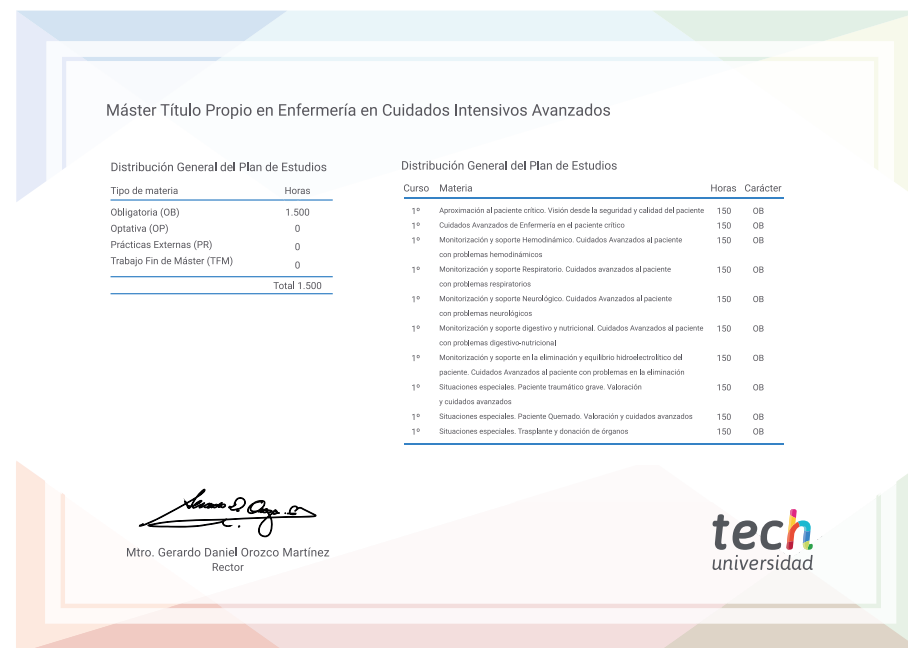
Máster Título Propio en Enfermería en Cuidados Intensivos Avanzados

Distribución General del Plan de Estudios

| Tipo de materia | Horas |
|---|---|
| Obligatoria (OB) | 1.500 |
| Optativa (OP) | 0 |
| Prácticas Externas (PR) | 0 |
| Trabajo Fin de Máster (TFM) | 0 |
| | Total 1.500 |

Distribución General del Plan de Estudios

| Curso | Materia | Horas | Carácter |
|---|---|---|---|
| 1º | Aproximación al paciente crítico. Visión desde la seguridad y calidad del paciente | 150 | OB |
| 1º | Cuidados Avanzados de Enfermería en el paciente crítico | 150 | OB |
| 1º | Monitorización y soporte Hemodinámico. Cuidados Avanzados al paciente con problemas hemodinámicos | 150 | OB |
| 1º | Monitorización y soporte Respiratorio. Cuidados avanzados al paciente con problemas respiratorios | 150 | OB |
| 1º | Monitorización y soporte Neurológico. Cuidados Avanzados al paciente con problemas neurológicos | 150 | OB |
| 1º | Monitorización y soporte digestivo y nutricional. Cuidados Avanzados al paciente con problemas digestivo-nutricional | 150 | OB |
| 1º | Monitorización y soporte en la eliminación y equilibrio hidroelectrolítico del paciente. Cuidados Avanzados al paciente con problemas en la eliminación | 150 | OB |
| 1º | Situaciones especiales. Paciente traumático grave. Valoración y cuidados avanzados | 150 | OB |
| 1º | Situaciones especiales. Paciente Quemado. Valoración y cuidados avanzados | 150 | OB |
| 1º | Situaciones especiales. Trasplante y donación de órganos | 150 | OB |

Mtro. Gerardo Daniel Orozco Martínez
Rector

tech
universidad